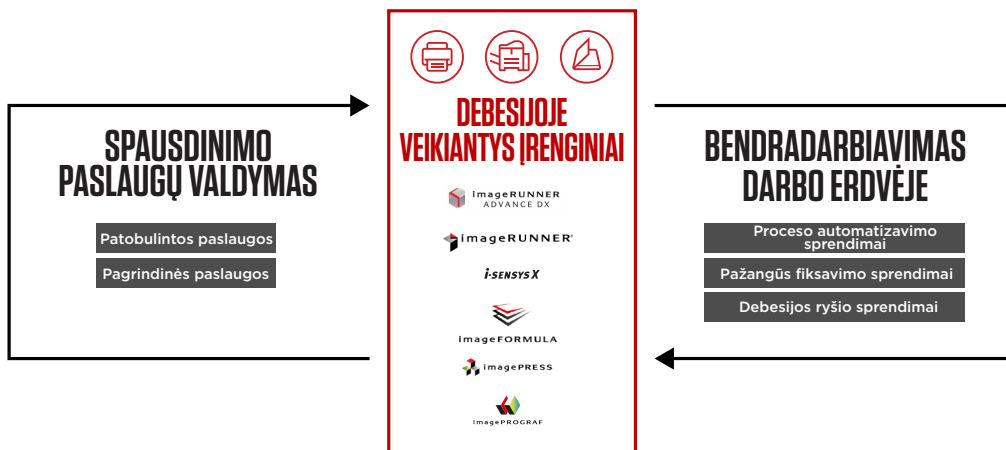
SPAUSDINIMO PASLAUGŲ VALDYMAS

Patobulintos paslaugos

Pagrindinės paslaugos

DEBESIJOJE VEIKIANTYS ĮRENGINIAI

imageRUNNER ADVANCE DX

imageRUNNER

i-SENSYS X

imageFORMULA

imagePRESS

imagePROGRAF

BENDRADARBIAVIMAS DARBO ERDVĖJE

Proceso automatizavimo sprendimai

Pažangūs fiksavimo sprendimai

Debesijos ryšio sprendimai